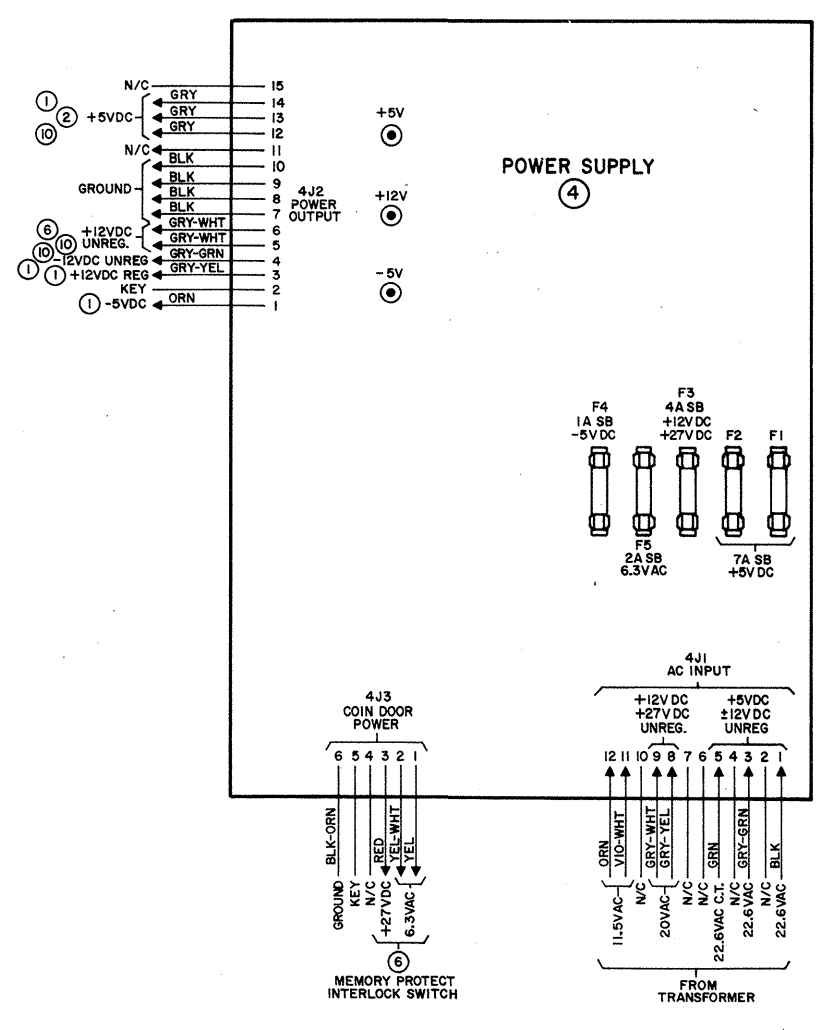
N/C 15
GRY 14
① ② ⑩ +5VDC GRY 13
GRY 12
N/C 11
BLK 10
GROUND BLK 9
BLK 8
BLK 7
⑥ +12VDC GRY-WHT 6
⑩ UNREG. GRY-WHT 5
⑩ -12VDC UNREG GRY-GRN 4
① ① +12VDC REG GRY-YEL 3
KEY 2
① -5VDC ORN 1

4J2 POWER OUTPUT

+5V
+12V
-5V

POWER SUPPLY
④

F4 1A SB -5V DC
F3 4A SB +12V DC +27V DC
F2
F1
F5 2A SB 6.3VAC
7A SB +5V DC

4J1 AC INPUT
+12V DC +27V DC UNREG.
+5VDC ±12V DC UNREG
12 11 10 9 8 7 6 5 4 3 2 1
ORN VIO-WHT GRY-WHT GRY-YEL GRN GRY-GRN BLK
11.5VAC N/C 20VAC N/C N/C 22.6VAC C.T. N/C 22.6 VAC N/C 22.6VAC
FROM TRANSFORMER

4J3 COIN DOOR POWER
6 5 4 3 2 1
BLK-ORN RED YEL-WHT YEL
GROUND KEY N/C +27VDC 6.3VAC
⑥
MEMORY PROTECT INTERLOCK SWITCH